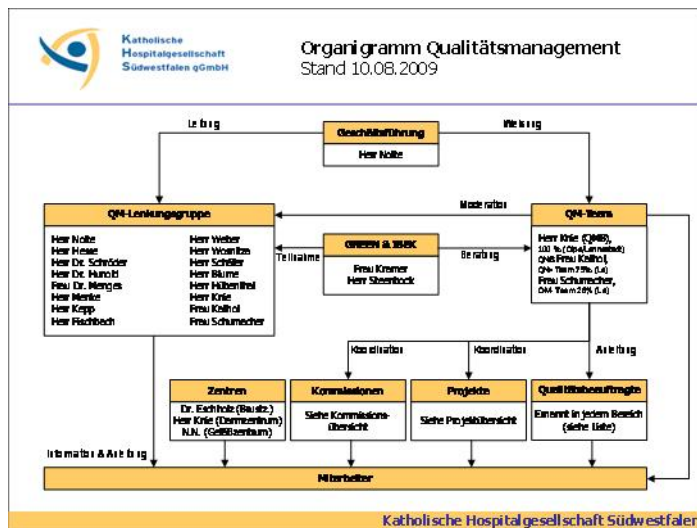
Katholische Hospitalgesellschaft Südwestfalen gGmbH

Organigramm Qualitätsmanagement
Stand 10.08.2009

Leitung

Geschäftsführung
Herr Nolte

Weisung

Moderation

QM-Lenkungsgruppe
Herr Nolte
Herr Hesse
Herr Dr. Schröder
Herr Dr. Hunold
Frau Dr. Menges
Herr Menke
Herr Kepp
Herr Fischbach
Herr Weber
Herr Wosnitza
Herr Schäfer
Herr Blume
Herr Hübenthal
Herr Krie
Frau Kalhoi
Frau Schumacher

Teilnahme

GREEN & TSEK
Frau Kremer
Herr Steenbock

Beratung

QM-Team
Herr Krie (QMB),
100 % (Olpe/Lennestadt)
QM-Frau Kalhoi,
QM-Team 75% (La)
Frau Schumacher,
QM-Team 25% (La)

Koordination
Koordination
Anleitung

Zentren
Dr. Eschholz (Brustz.)
Herr Krie (Darmzentrum)
N.N. (Gefäßzentrum)

Kommissionen
Siehe Kommissions-übersicht

Projekte
Siehe Projektübersicht

Qualitätsbeauftragte
Einer/nt in jedem Bereich (siehe Liste)

Information & Anleitung

Mitarbeiter

Katholische Hospitalgesellschaft Südwestfalen